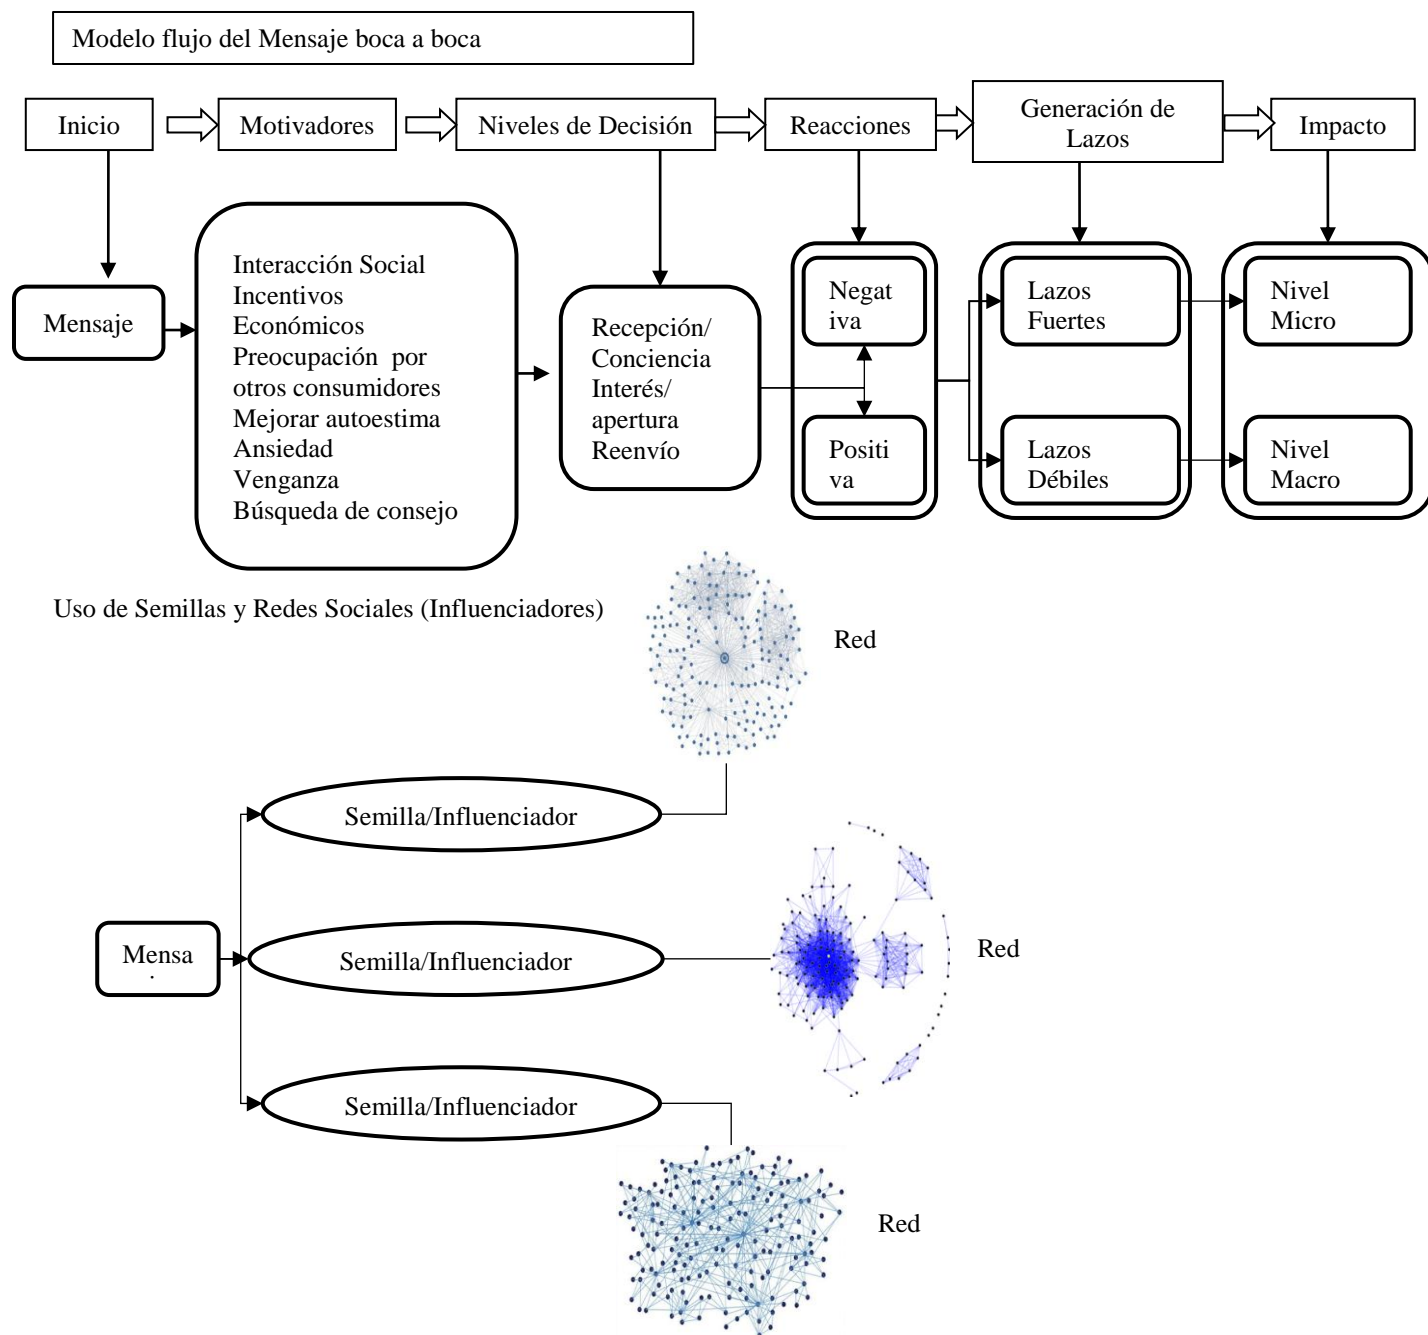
Modelo flujo del Mensaje boca a boca

Inicio

Motivadores

Niveles de Decisión

Reacciones

Generación de Lazos

Impacto

Mensaje

Interacción Social
Incentivos Económicos
Preocupación por otros consumidores
Mejorar autoestima
Ansiedad
Venganza
Búsqueda de consejo

Recepción/ Conciencia
Interés/ apertura
Reenvío

Negat iva

Positi va

Lazos Fuertes

Lazos Débiles

Nivel Micro

Nivel Macro

Uso de Semillas y Redes Sociales (Influenciadores)

Red

Semilla/Influenciador

Mensa

Semilla/Influenciador

Red

Semilla/Influenciador

Red